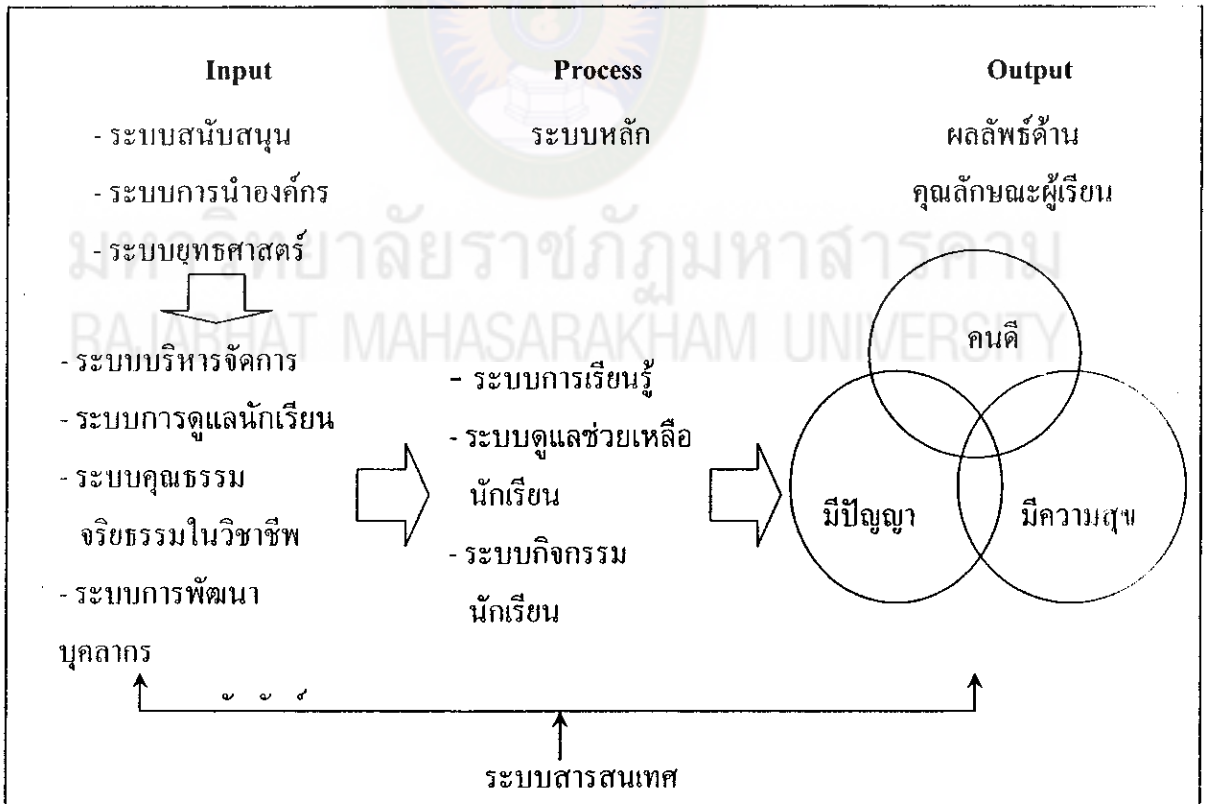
Input

- ระบบสนับสนุน
- ระบบการนำองค์กร
- ระบบยุทธศาสตร์

- ระบบบริหารจัดการ
- ระบบการดูแลนักเรียน
- ระบบคุณธรรม จริยธรรมในวิชาชีพ
- ระบบการพัฒนา บุคลากร

Process

ระบบหลัก

- ระบบการเรียนรู้
- ระบบดูแลช่วยเหลือ นักเรียน
- ระบบกิจกรรม นักเรียน

Output

ผลลัพธ์ด้าน คุณลักษณะผู้เรียน

คนดี

มีปัญญา

มีความสุข

ระบบสารสนเทศ

มหาวิทยาลัยราชภัฏมหาสารคาม
RAJABHAT MAHASARAKHAM UNIVERSITY